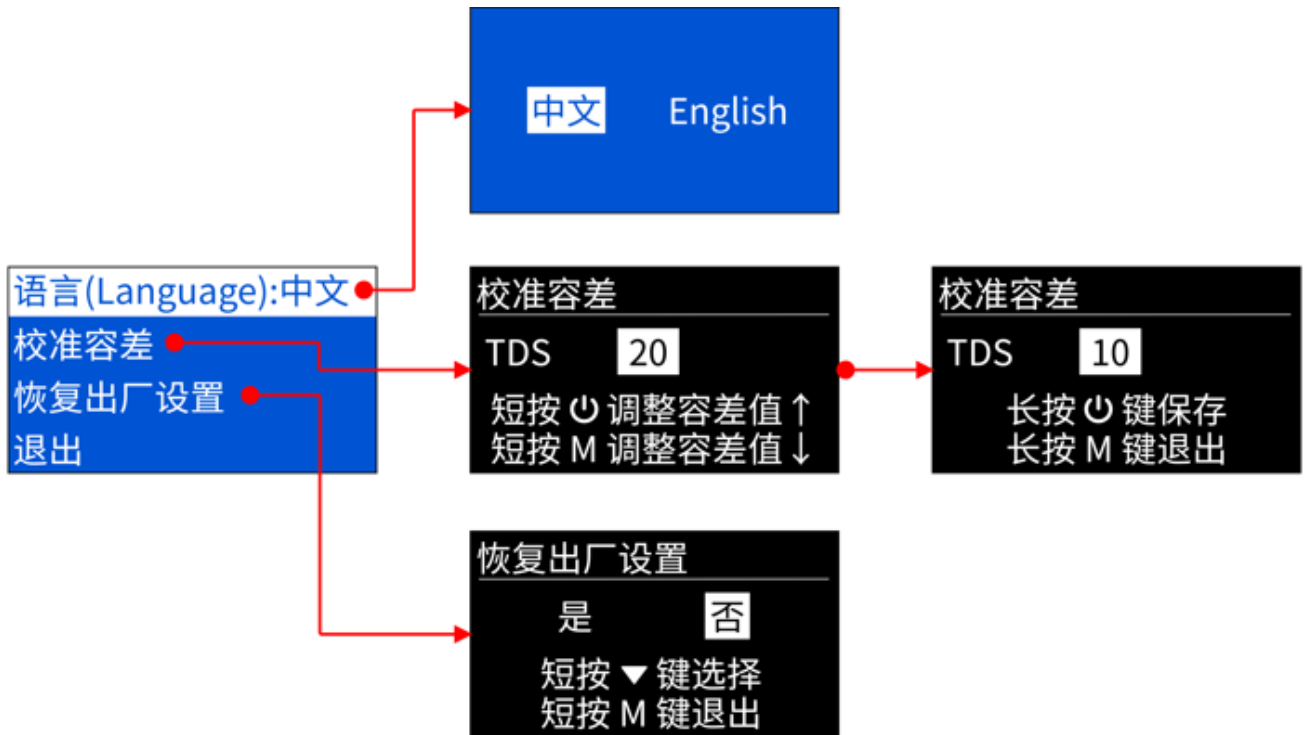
中文 English

语言(Language):中文
校准容差
恢复出厂设置
退出

校准容差
TDS 20
短按 ⏻ 调整容差值↑
短按 M 调整容差值↓

校准容差
TDS 10
长按 ⏻ 键保存
长按 M 键退出

恢复出厂设置
是 否
短按 ▼ 键选择
短按 M 键退出